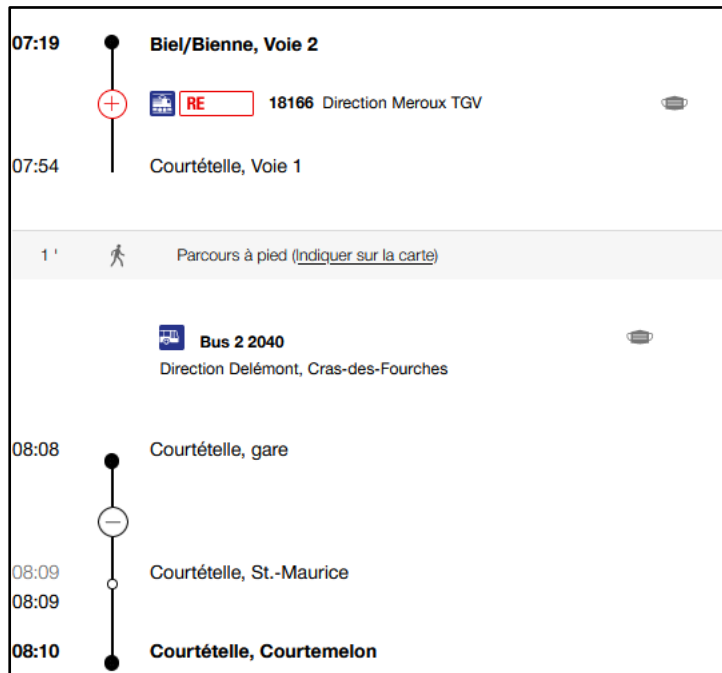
07:19 **Biel/Bienne, Voie 2**

RE **18166** Direction Meroux TGV

07:54 Courtételle, Voie 1

1 ' Parcours à pied (Indiquer sur la carte)

**Bus 2 2040**
Direction Delémont, Cras-des-Fourches

08:08 Courtételle, gare

08:09
08:09 Courtételle, St.-Maurice

**08:10** **Courtételle, Courtemelon**